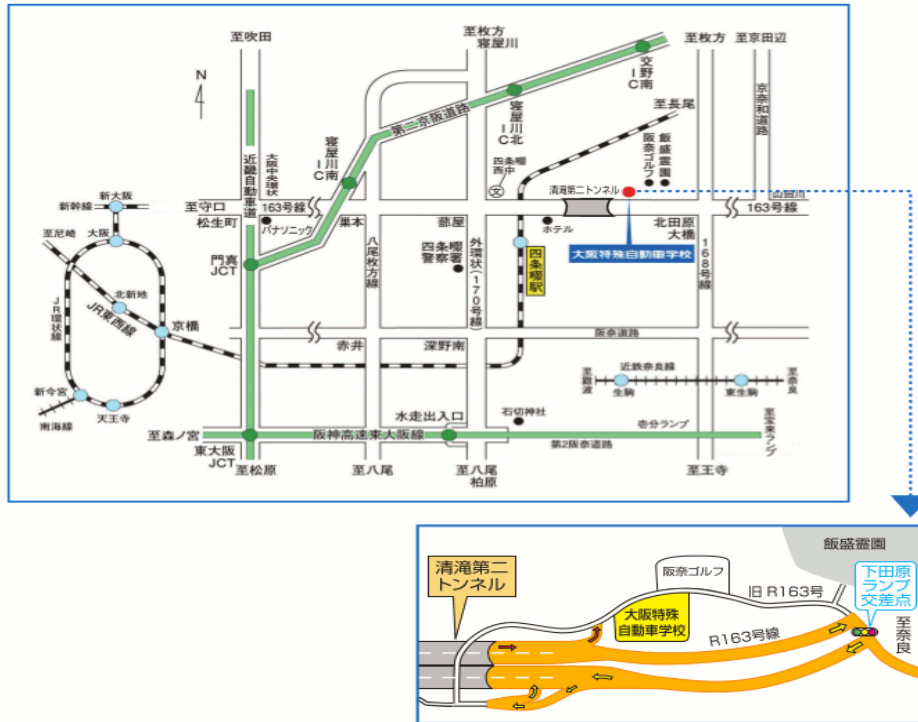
至吹田
至枚方 寝屋川
至枚方
至京田辺
N
交野南IC
第二京阪道路
寝屋川北IC
至長尾
京奈和道路
近畿自動車道
大阪中央環状
寝屋川IC
四條畷西中
阪奈ゴルフ
飯盛霊園
清滝第二トンネル
田原台
新大阪
新幹線
至守口 松生町
163号線
163号線
パナソニック
巣本
ホテル
北田原大橋
至尼崎
大阪
門真JCT
八尾枚方線
忍ヶ丘
四條畷警察
外環状(170号線)
四條畷駅
大阪特殊自動車学校
168号線
北新地
JR環状線
JR東西線
京橋
阪奈道路
赤井
深野南
至難波
近鉄奈良線
至奈良
生駒
東生駒
新今宮
石切神社
南海線
天王寺
水走出入口
壱分ランプ
至東ランプ
至森ノ宮
阪神高速東大阪線
第2阪奈道路
東大阪JCT
至松原
至八尾
至八尾 柏原
至王寺

飯盛霊園
清滝第二トンネル
阪奈ゴルフ
旧 R163号
下田原ランプ交差点
大阪特殊自動車学校
R163号線
至奈良